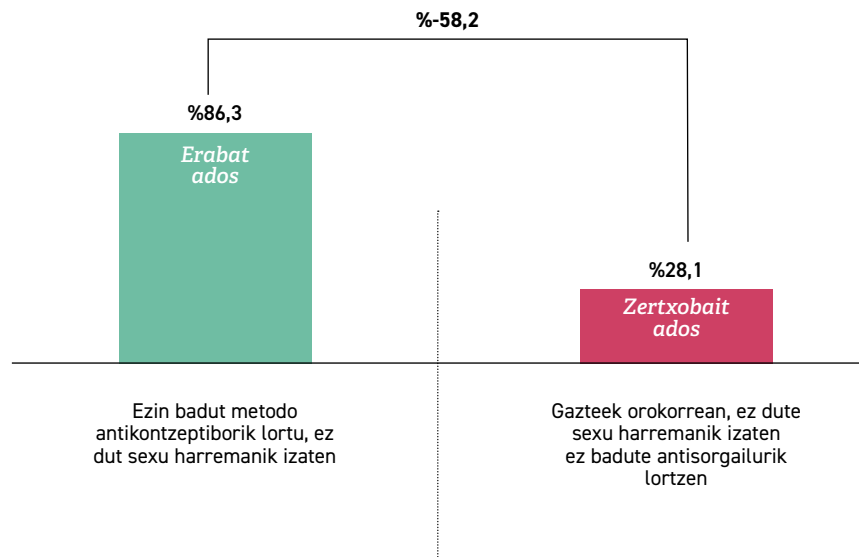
%-58,2

%86,3

Erabat ados

%28,1

Zertxobait ados

Ezin badut metodo antikontzeptiborik lortu, ez dut sexu harremanik izaten

Gazteek orokorrean, ez dute sexu harremanik izaten ez badute antisorgailurik lortzen